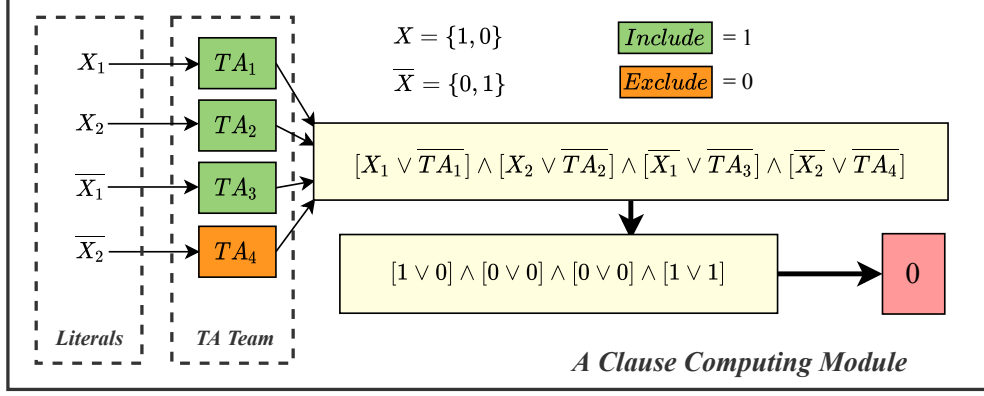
$X_1$

$X_2$

$\overline{X_1}$

$\overline{X_2}$

Literals

$TA_1$

$TA_2$

$TA_3$

$TA_4$

TA Team

$X = \{1, 0\}$

$\overline{X} = \{0, 1\}$

$Include$ = 1

$Exclude$ = 0

$[X_1 \vee \overline{TA_1}] \wedge [X_2 \vee \overline{TA_2}] \wedge [\overline{X_1} \vee \overline{TA_3}] \wedge [\overline{X_2} \vee \overline{TA_4}]$

$[1 \vee 0] \wedge [0 \vee 0] \wedge [0 \vee 0] \wedge [1 \vee 1]$

0

A Clause Computing Module